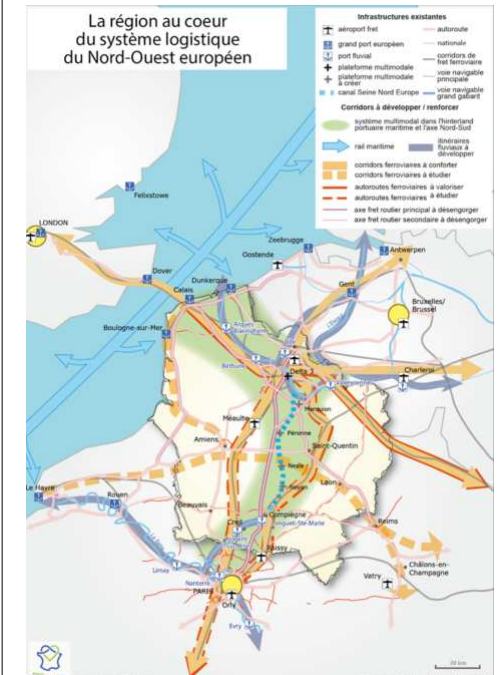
La région au coeur du système logistique du Nord-Ouest européen

Infrastructures existantes
aéroport fret
grand port européen
port fluvial
plateforme multimodale
plateforme multimodale à créer
canal Seine Nord Europe
autoroute
nationale
corridors de fret ferroviaire
voie navigable principale
voie navigable grand gabarit

Corridors à développer / renforcer
système multimodal dans l'hinterland portuaire maritime et l'axe Nord-Sud
rail maritime
itinéraires fluviaux à développer
corridors ferroviaires à conforter
corridors ferroviaires à étudier
autoroutes ferroviaires à valoriser
autoroutes ferroviaires à étudier
axe fret routier principal à désengorger
axe fret routier secondaire à désengorger

Felixstowe
LONDON
Zeebrugge
Antwerpen
Oostende
Dover
Dunkerque
Calais
Gent
Bruxelles/ Brussel
Boulogne-sur-Mer
Béthune
Delta 3
Charleroi
Méaulte
Amiens
Péronne
Saint-Quentin
Nesle
Laon
Le Havre
Rouen
Beauvais
Compiègne
Creil
Reims
Limay
Nanterre
PARIS
Orly
Evry
Vatry
Châlons-en-Champagne
20 km